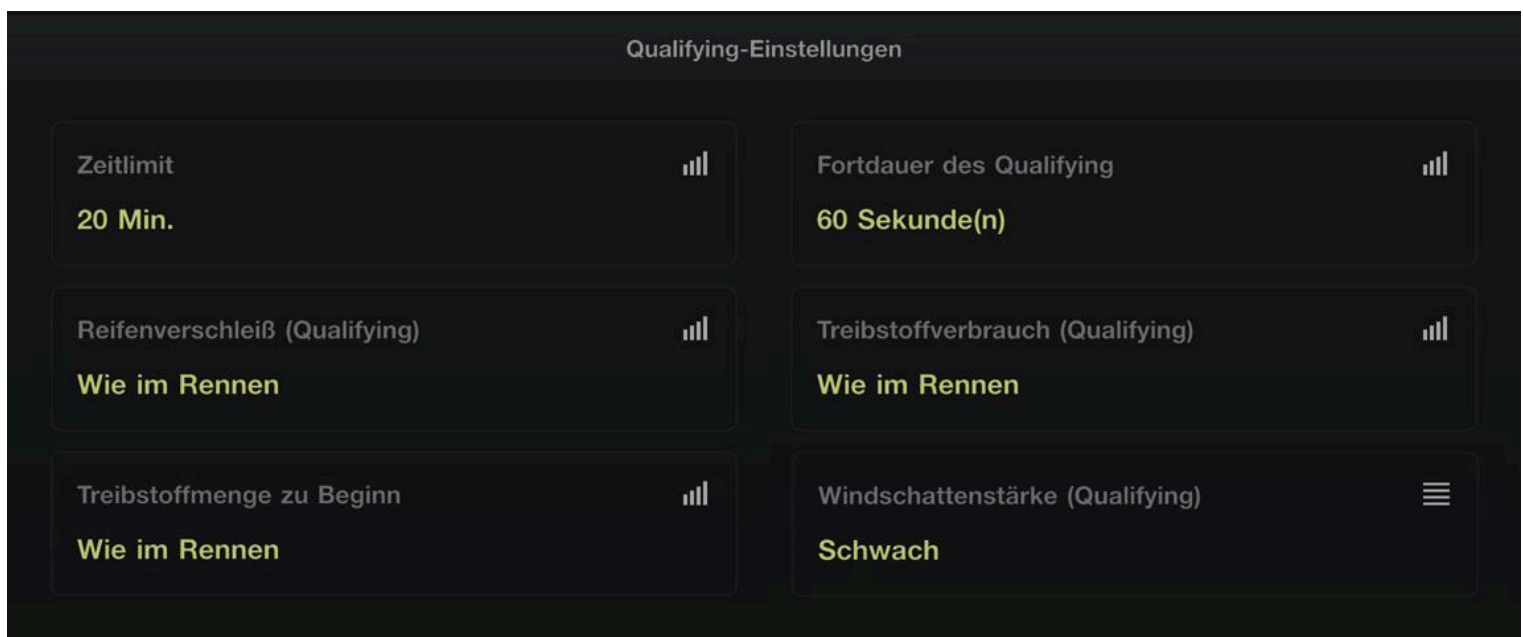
Qualifying-Einstellungen

Zeitlimit
20 Min.

Fortdauer des Qualifying
60 Sekunde(n)

Reifenverschleiß (Qualifying)
Wie im Rennen

Treibstoffverbrauch (Qualifying)
Wie im Rennen

Treibstoffmenge zu Beginn
Wie im Rennen

Windschattenstärke (Qualifying)
Schwach